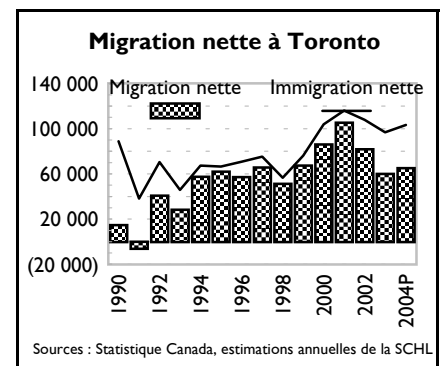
Migration nette à Toronto

140 000
100 000
60 000
20 000
(20 000)

Migration nette
Immigration nette

1990
1992
1994
1996
1998
2000
2002
2004P

Sources : Statistique Canada, estimations annuelles de la SCHL